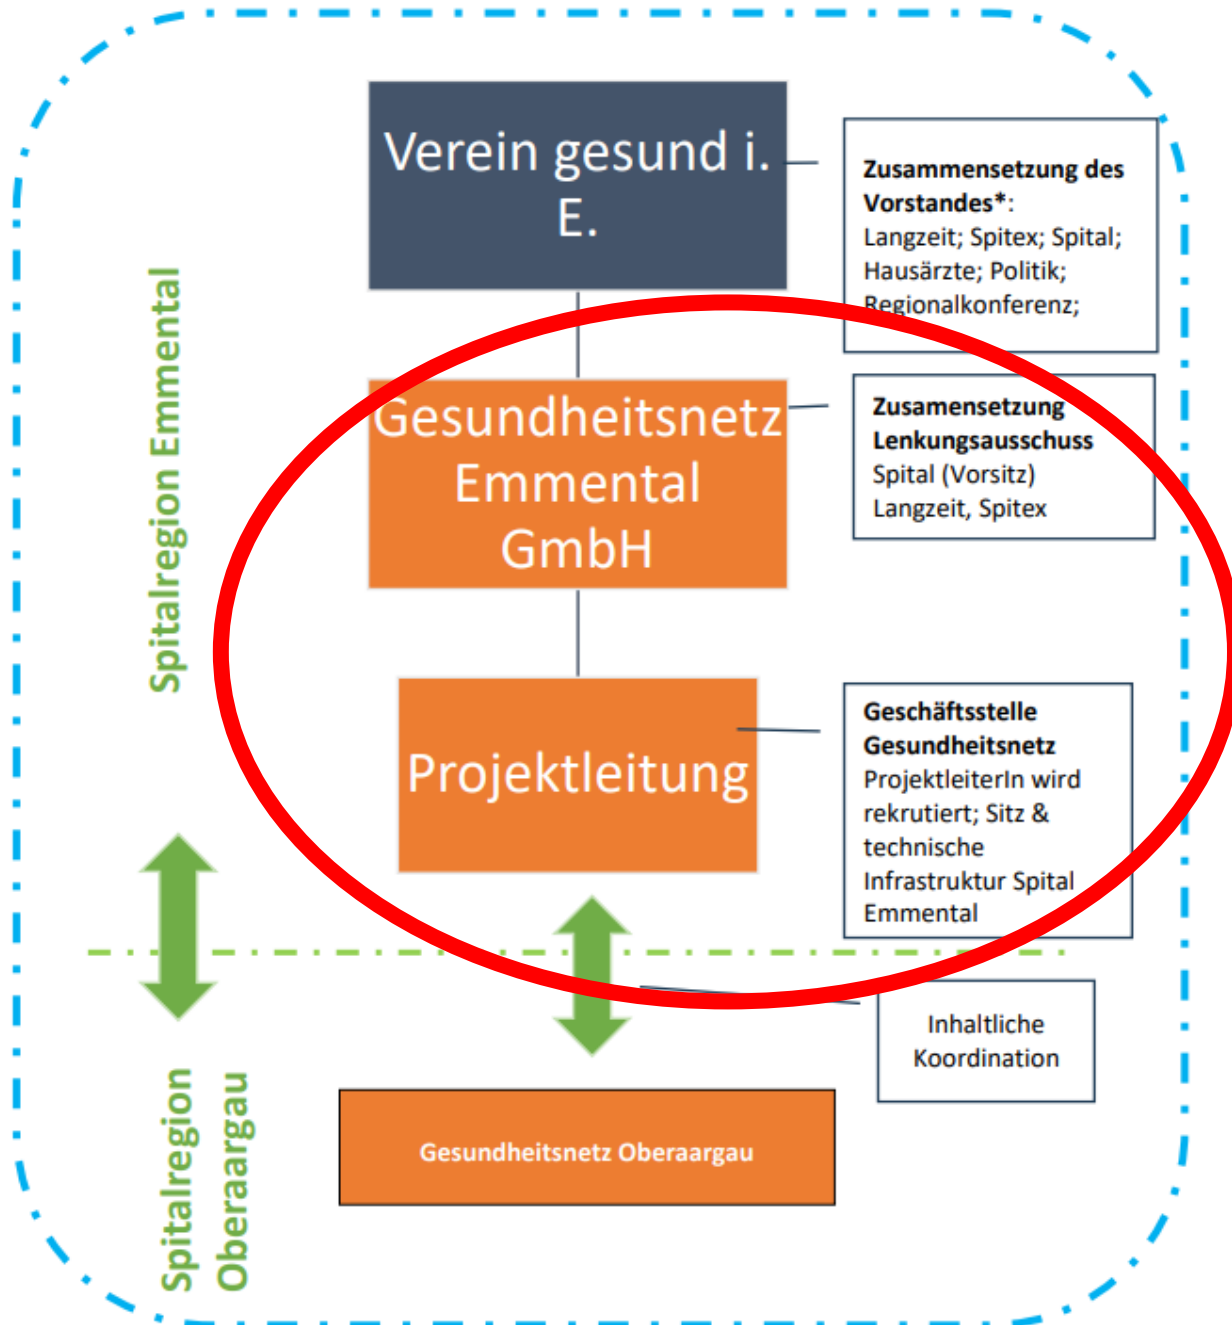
Spitalregion Emmental

Verein gesund i. E.

**Zusammensetzung des Vorstandes***: Langzeit; Spitex; Spital; Hausärzte; Politik; Regionalkonferenz;

Gesundheitsnetz Emmental GmbH

**Zusamensetzung Lenkungsausschuss** Spital (Vorsitz) Langzeit, Spitex

Projektleitung

**Geschäftsstelle Gesundheitsnetz** ProjektleiterIn wird rekrutiert; Sitz & technische Infrastruktur Spital Emmental

Inhaltliche Koordination

Spitalregion Oberaargau

Gesundheitsnetz Oberaargau